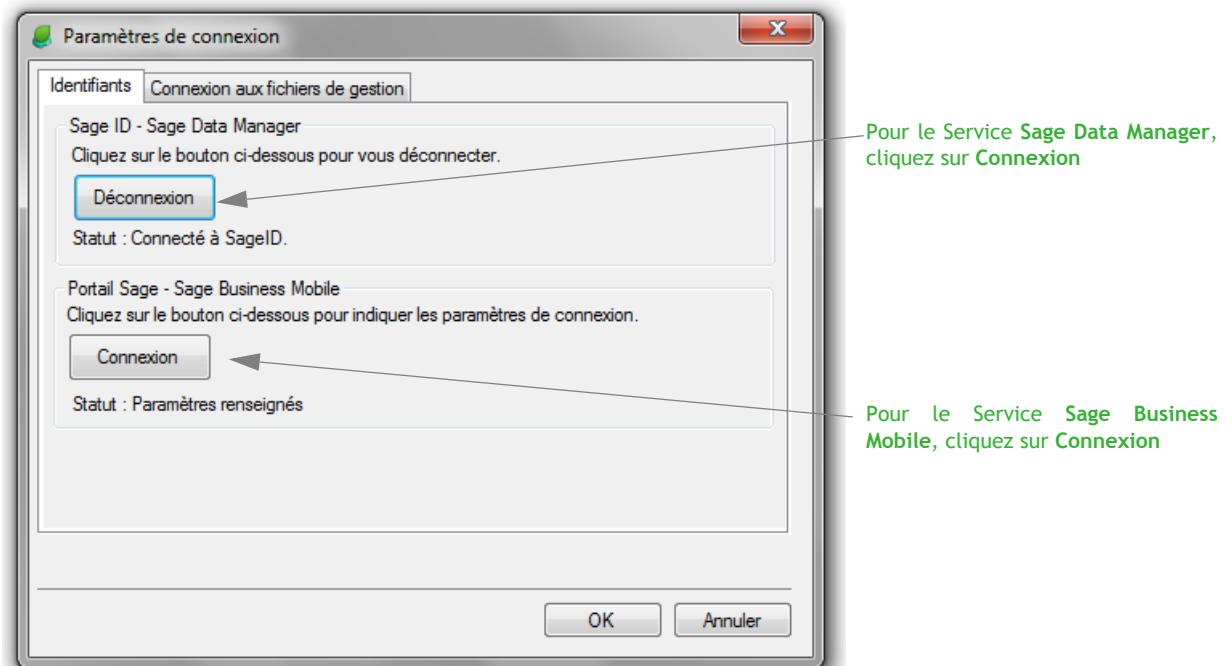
Paramètres de connexion

Identifiants | Connexion aux fichiers de gestion

Sage ID - Sage Data Manager
Cliquez sur le bouton ci-dessous pour vous déconnecter.
Déconnexion
Statut : Connecté à SageID.

Portail Sage - Sage Business Mobile
Cliquez sur le bouton ci-dessous pour indiquer les paramètres de connexion.
Connexion
Statut : Paramètres renseignés

OK
Annuler

Pour le Service **Sage Data Manager**, cliquez sur **Connexion**

Pour le Service **Sage Business Mobile**, cliquez sur **Connexion**